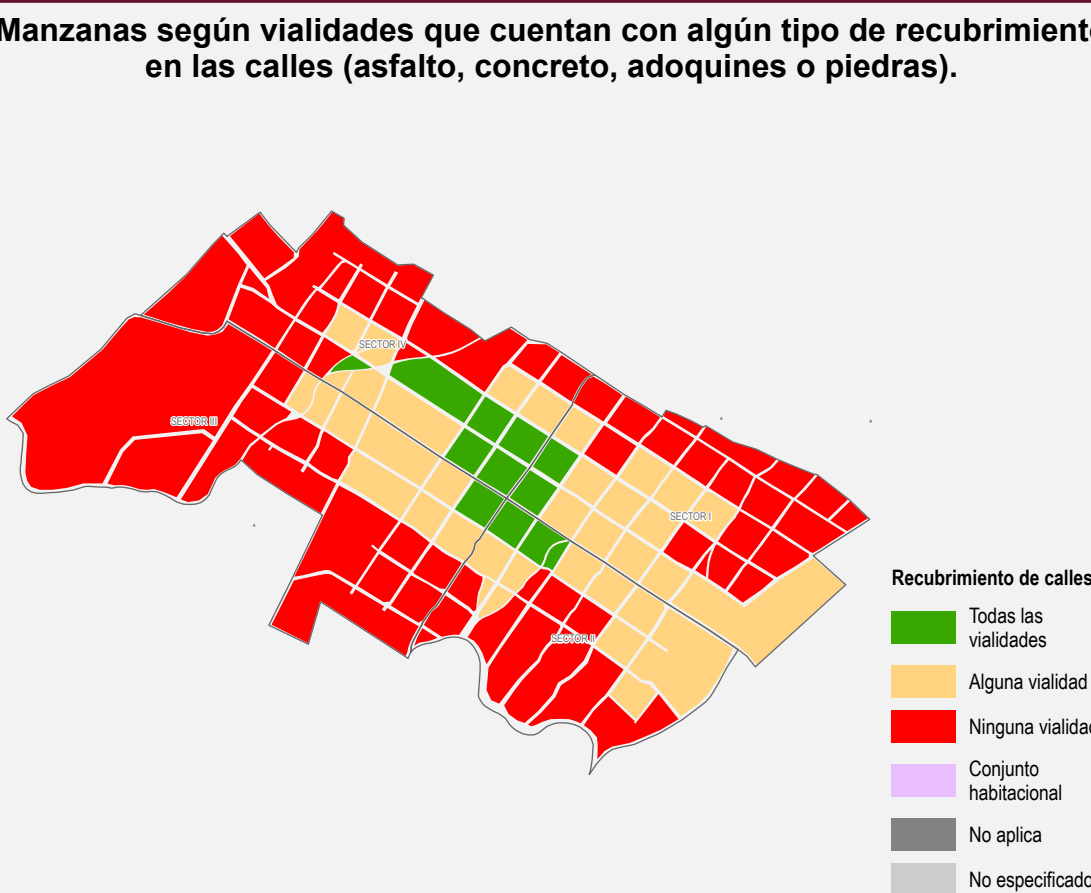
Manzanas según vialidades que cuentan con algún tipo de recubrimient
en las calles (asfalto, concreto, adoquines o piedras).

SECTOR IV

SECTOR III

SECTOR I

SECTOR II

Recubrimiento de calles

Todas las vialidades

Alguna vialidad

Ninguna vialida

Conjunto habitacional

No aplica

No especificad